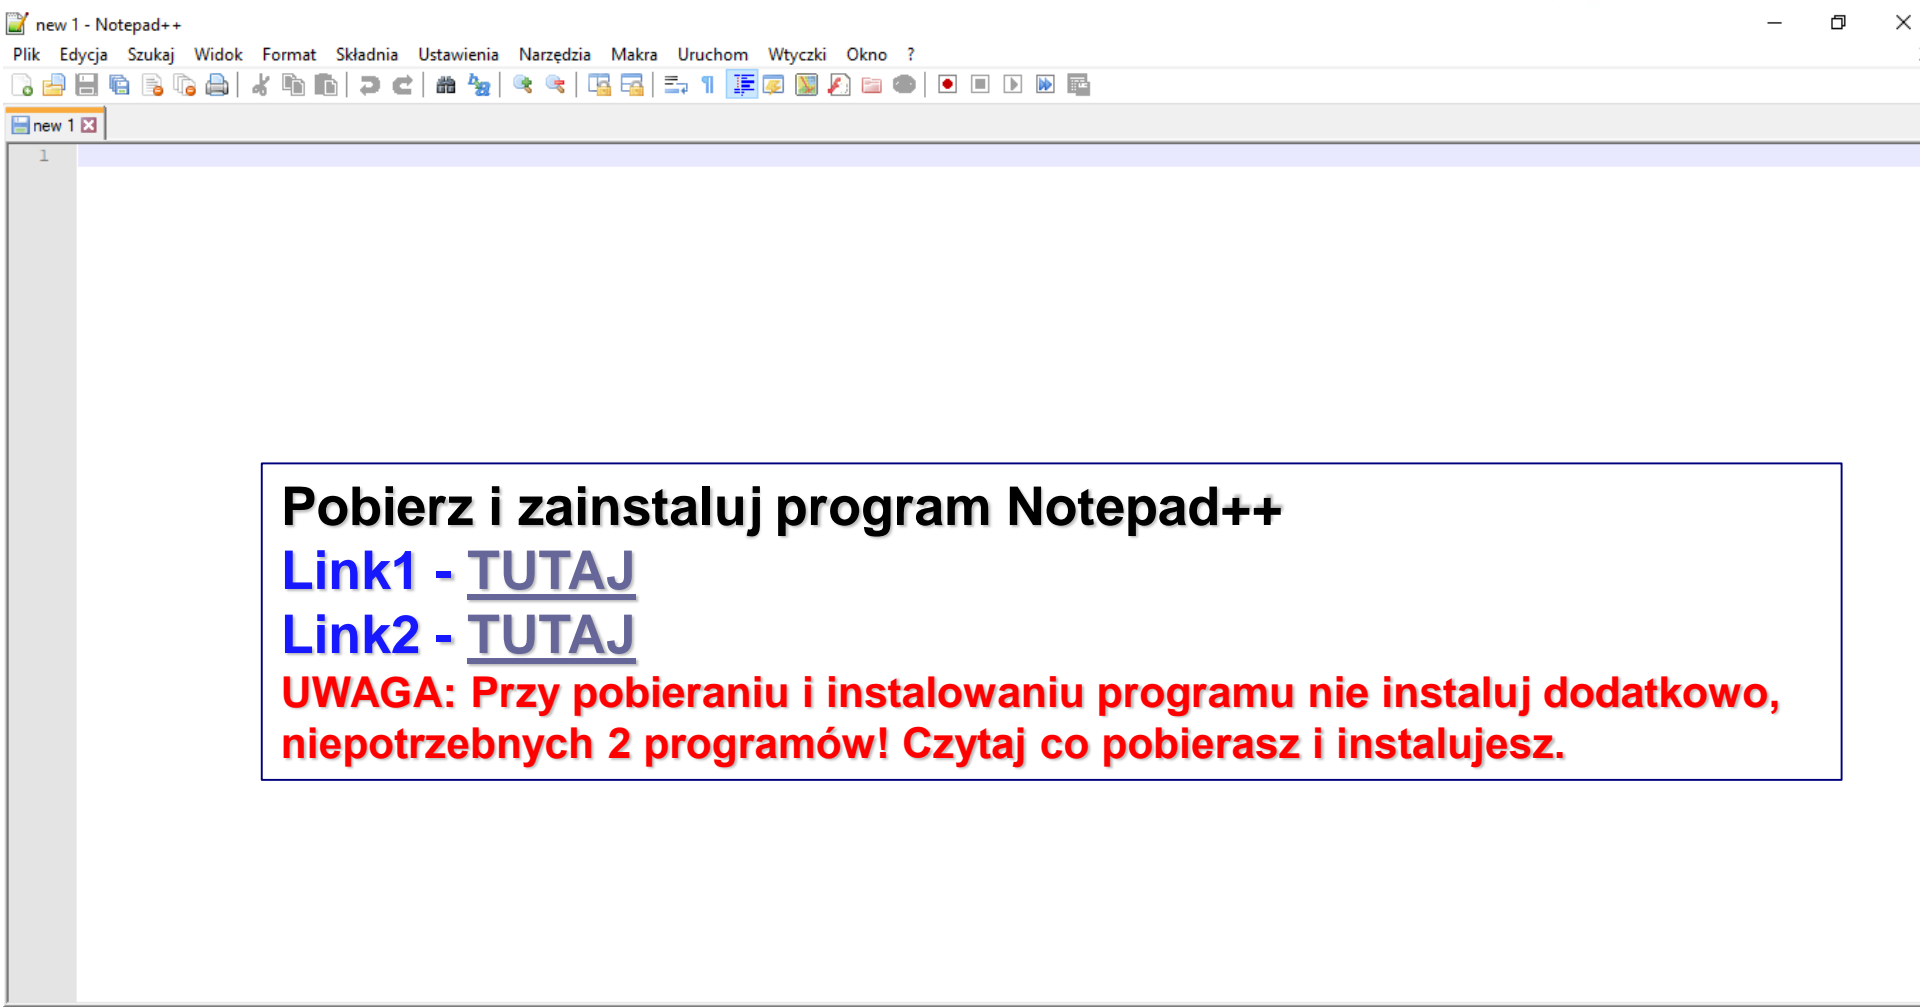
new 1 - Notepad++

Plik Edycja Szukaj Widok Format Składnia Ustawienia Narzędzia Makra Uruchom Wtyczki Okno ?

new 1

1

Pobierz i zainstaluj program Notepad++
Link1 - TUTAJ
Link2 - TUTAJ
UWAGA: Przy pobieraniu i instalowaniu programu nie instaluj dodatkowo, niepotrzebnych 2 programów! Czytaj co pobierasz i instalujesz.